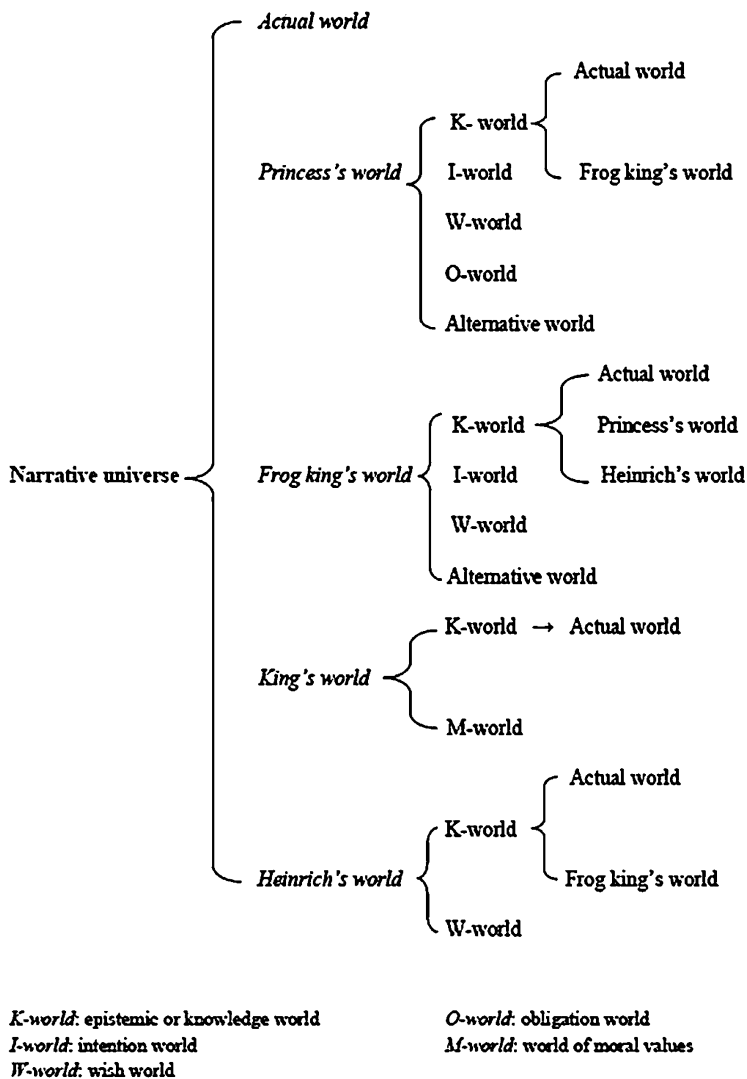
Narrative universe

Actual world

Princess's world
K- world
Actual world
Frog king's world
I-world
W-world
O-world
Alternative world

Frog king's world
K-world
Actual world
Princess's world
Heinrich's world
I-world
W-world
Alternative world

King's world
K-world → Actual world
M-world

Heinrich's world
K-world
Actual world
Frog king's world
W-world

K-world: epistemic or knowledge world
I-world: intention world
W-world: wish world

O-world: obligation world
M-world: world of moral values